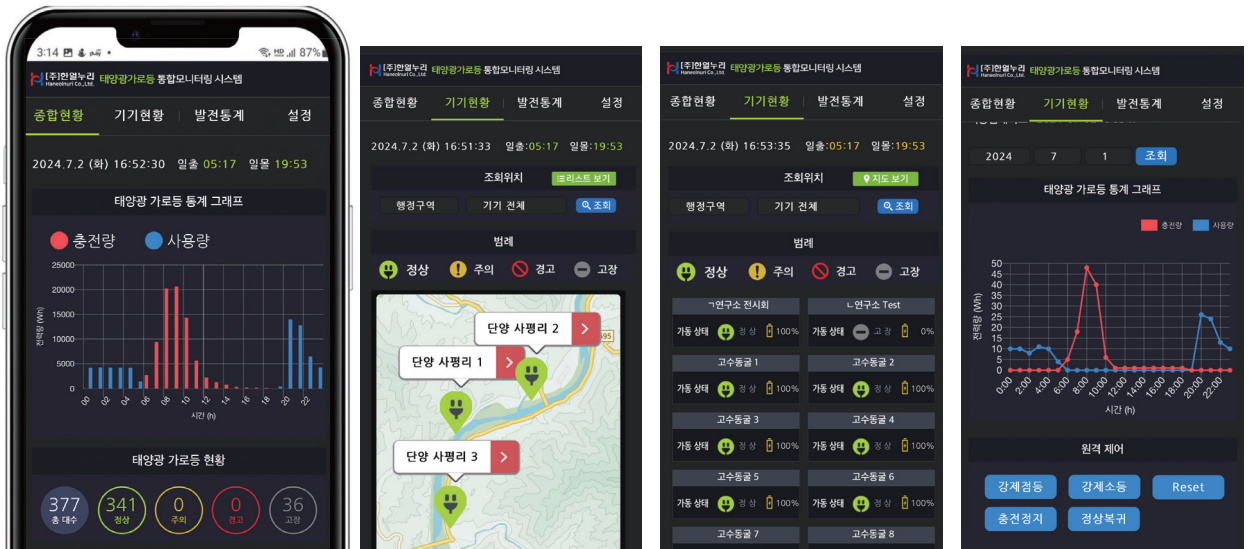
3:14 87%

(주)한얼누리 Haneolnuri Co., Ltd. 태양광가로등 통합모니터링 시스템

종합현황 기기현황 발전통계 설정

2024.7.2 (화) 16:52:30 일출 05:17 일몰 19:53

태양광 가로등 통계 그래프

충전량 사용량

25000
20000
15000
10000
5000
0

전력량 (Wh)

00 02 04 06 08 10 12 14 16 18 20 22
시간 (h)

태양광 가로등 현황

377 총 대수
341 정상
0 주의
0 경고
36 고장

(주)한얼누리 Haneolnuri Co., Ltd. 태양광가로등 통합모니터링 시스템

종합현황 기기현황 발전통계 설정

2024.7.2 (화) 16:51:33 일출:05:17 일몰:19:53

조회위치 리스트 보기

행정구역 기기 전체 조회

범례

정상 주의 경고 고장

단양 사평리 2
단양 사평리 1
단양 사평리 3

(주)한얼누리 Haneolnuri Co., Ltd. 태양광가로등 통합모니터링 시스템

종합현황 기기현황 발전통계 설정

2024.7.2 (화) 16:53:35 일출:05:17 일몰:19:53

조회위치 지도 보기

행정구역 기기 전체 조회

범례

정상 주의 경고 고장

ㄱ연구소 전시회
가동 상태 정상 100%

ㄴ연구소 Test
가동 상태 고장 0%

고수동굴 1
가동 상태 정상 100%

고수동굴 2
가동 상태 정상 100%

고수동굴 3
가동 상태 정상 100%

고수동굴 4
가동 상태 정상 100%

고수동굴 5
가동 상태 정상 100%

고수동굴 6
가동 상태 정상 100%

고수동굴 7

고수동굴 8

(주)한얼누리 Haneolnuri Co., Ltd. 태양광가로등 통합모니터링 시스템

종합현황 기기현황 발전통계 설정

2024 7 1 조회

태양광 가로등 통계 그래프

충전량 사용량

50
45
40
35
30
25
20
15
10
5
0

전력량 (Wh)

0:00 2:00 4:00 6:00 8:00 10:00 12:00 14:00 16:00 18:00 20:00 22:00
시간 (h)

원격 제어

강제점등 강제소등 Reset
충전정지 정상복귀